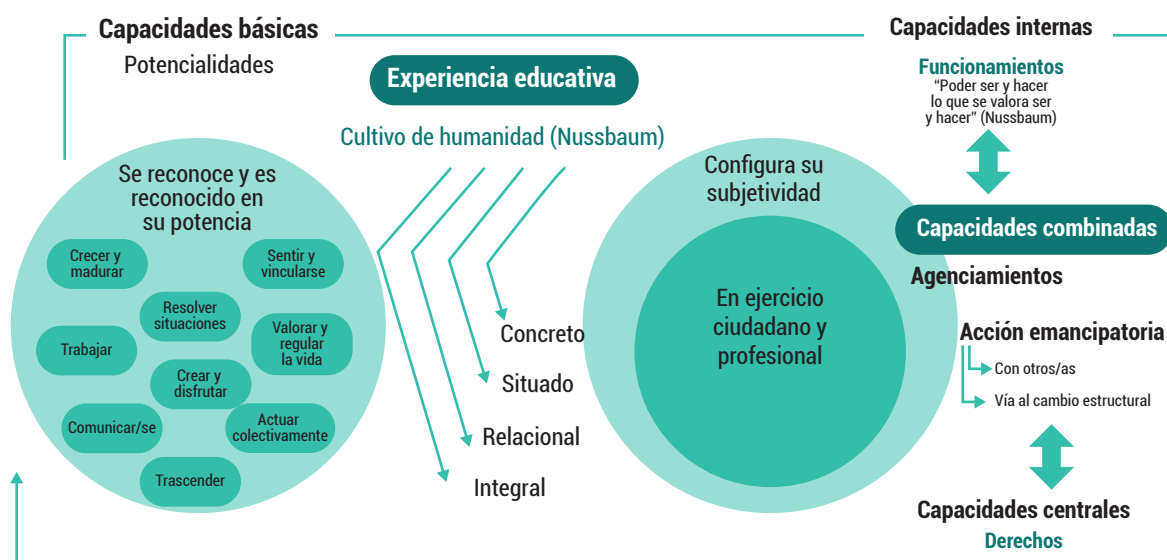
Capacidades básicas

Potencialidades

Experiencia educativa

Cultivo de humanidad (Nussbaum)

Capacidades internas

Funcionamientos

"Poder ser y hacer lo que se valora ser y hacer" (Nussbaum)

Se reconoce y es reconocido en su potencia

Crecer y madurar

Sentir y vincularse

Resolver situaciones

Trabajar

Valorar y regular la vida

Crear y disfrutar

Comunicar/se

Actuar colectivamente

Trascender

Concreto

Situado

Relacional

Integral

Configura su subjetividad

En ejercicio ciudadano y profesional

Capacidades combinadas

Agenciamientos

Acción emancipatoria

Con otros/as

Vía al cambio estructural

Capacidades centrales

Derechos